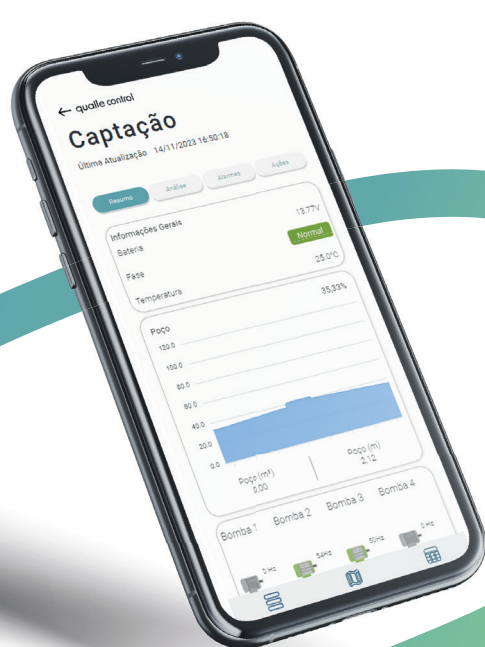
← qualle control

Captação

Última Atualização 14/11/2023 16:50:18

Resumo Análise Alarmes Ações

Informações Gerais

Bateria 13.77V

Fase Normal

Temperatura 25.0°C

35.33%

Poço

120.0

100.0

80.0

60.0

40.0

20.0

0.0

Poço (m³) 0.00

Poço (m) 2.12

Bomba 1 Bomba 2 Bomba 3 Bomba 4

0 Hz 54Hz 50Hz 0 Hz